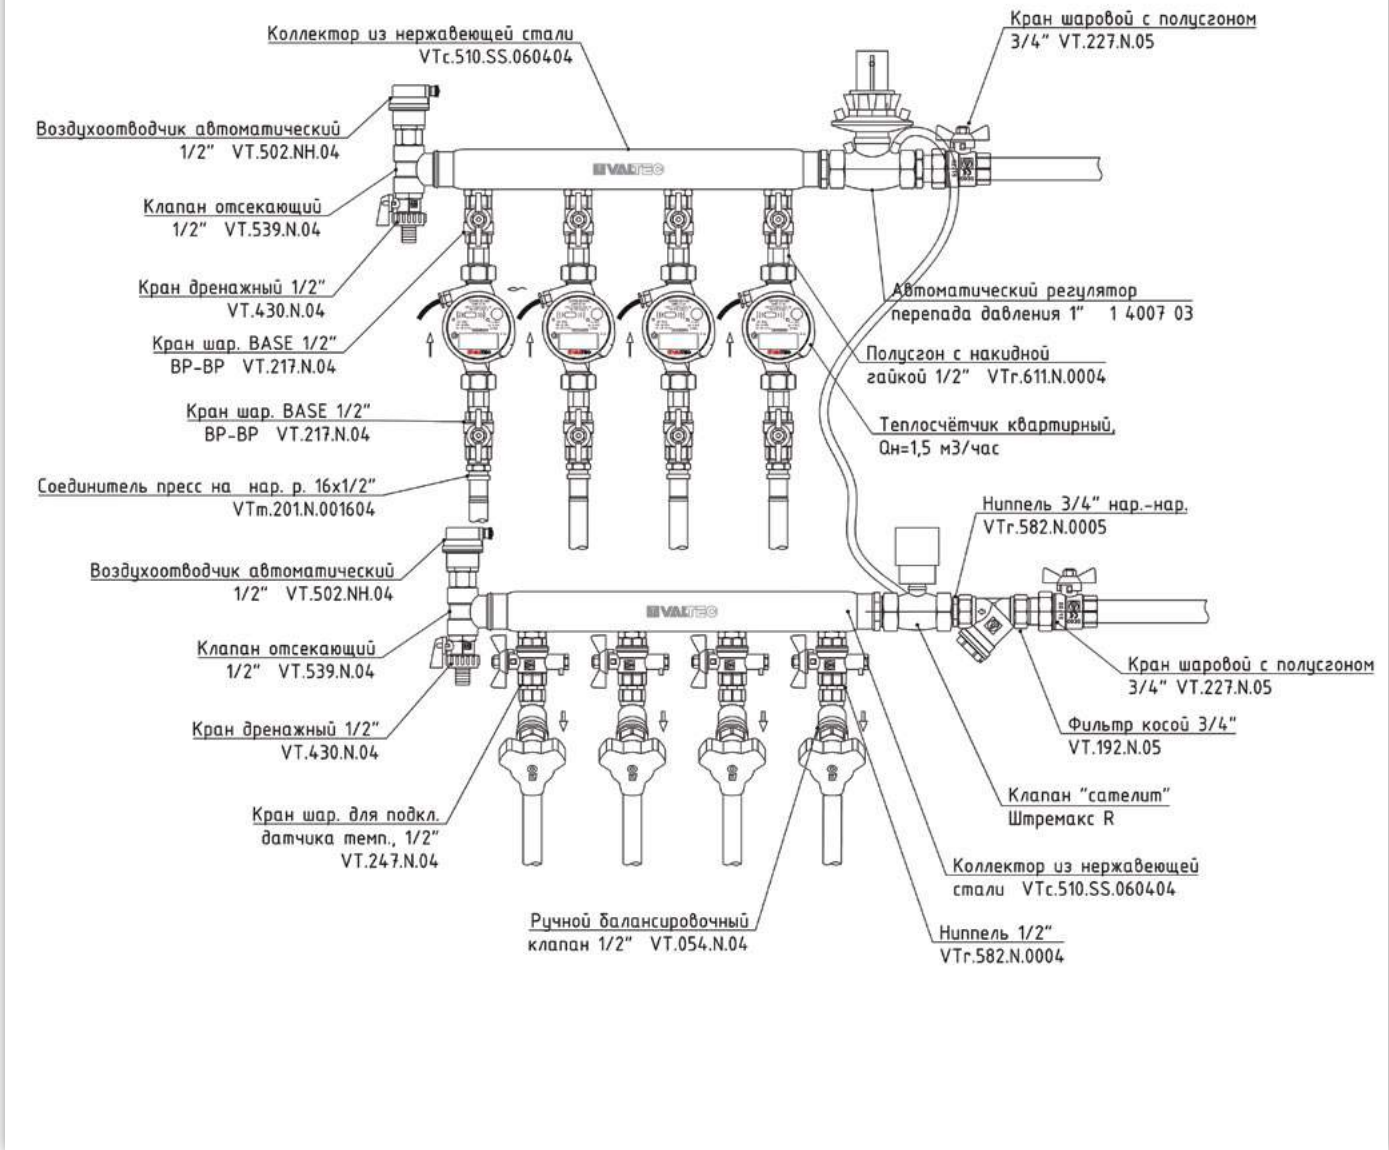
Коллектор из нержавеющей стали
VTc.510.SS.060404

Кран шаровой с полусгоном
3/4" VT.227.N.05

Воздухоотводчик автоматический
1/2" VT.502.NH.04

VALTEC

Клапан отсекающий
1/2" VT.539.N.04

Кран дренажный 1/2"
VT.430.N.04

Автоматический регулятор
перепада давления 1" 1 4007 03

Кран шар. BASE 1/2"
ВР-ВР VT.217.N.04

Полусгон с накидной
гайкой 1/2" VTr.611.N.0004

Кран шар. BASE 1/2"
ВР-ВР VT.217.N.04

Теплосчётчик квартирный,
Qн=1,5 м3/час

Соединитель пресс на нар. р. 16х1/2"
VTm.201.N.001604

Ниппель 3/4" нар.-нар.
VTr.582.N.0005

Воздухоотводчик автоматический
1/2" VT.502.NH.04

VALTEC

Клапан отсекающий
1/2" VT.539.N.04

Кран шаровой с полусгоном
3/4" VT.227.N.05

Кран дренажный 1/2"
VT.430.N.04

Фильтр косой 3/4"
VT.192.N.05

Клапан "сателит"
Штремакс R

Кран шар. для подкл.
датчика темп., 1/2"
VT.247.N.04

Коллектор из нержавеющей
стали VTc.510.SS.060404

Ручной балансировочный
клапан 1/2" VT.054.N.04

Ниппель 1/2"
VTr.582.N.0004